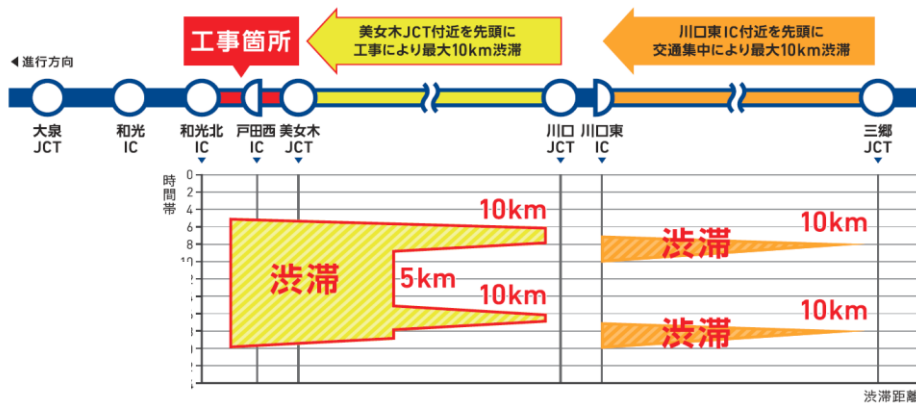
工事箇所

美女木JCT付近を先頭に
工事により最大10km渋滞

川口東IC付近を先頭に
交通集中により最大10km渋滞

◀進行方向

大泉 JCT
和光 IC
和光北 IC
戸田西 IC
美女木 JCT
川口 JCT
川口東 IC
三郷 JCT

時間帯

0
2
4
6
8
10
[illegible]
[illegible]
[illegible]
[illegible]
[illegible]

10km
渋滞
5km
10km

10km
渋滞
10km
渋滞

渋滞距離